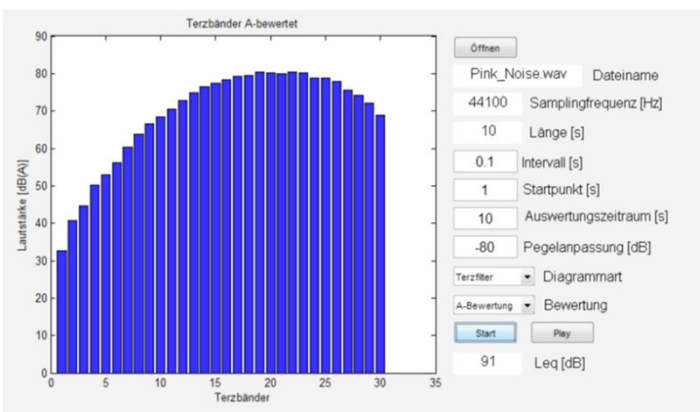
Terzbänder A-bewertet

90
80
70
60
50
40
30
20
10
0

Lautstärke [dB(A)]

0 5 10 15 20 25 30 35

Terzbänder

Öffnen

Pink_Noise.wav Dateiname

44100 Samplingfrequenz [Hz]

10 Länge [s]

0.1 Intervall [s]

1 Startpunkt [s]

10 Auswertungszeitraum [s]

-80 Pegelanpassung [dB]

Terzfilter Diagrammart

A-Bewertung Bewertung

Start Play

91 Leq [dB]